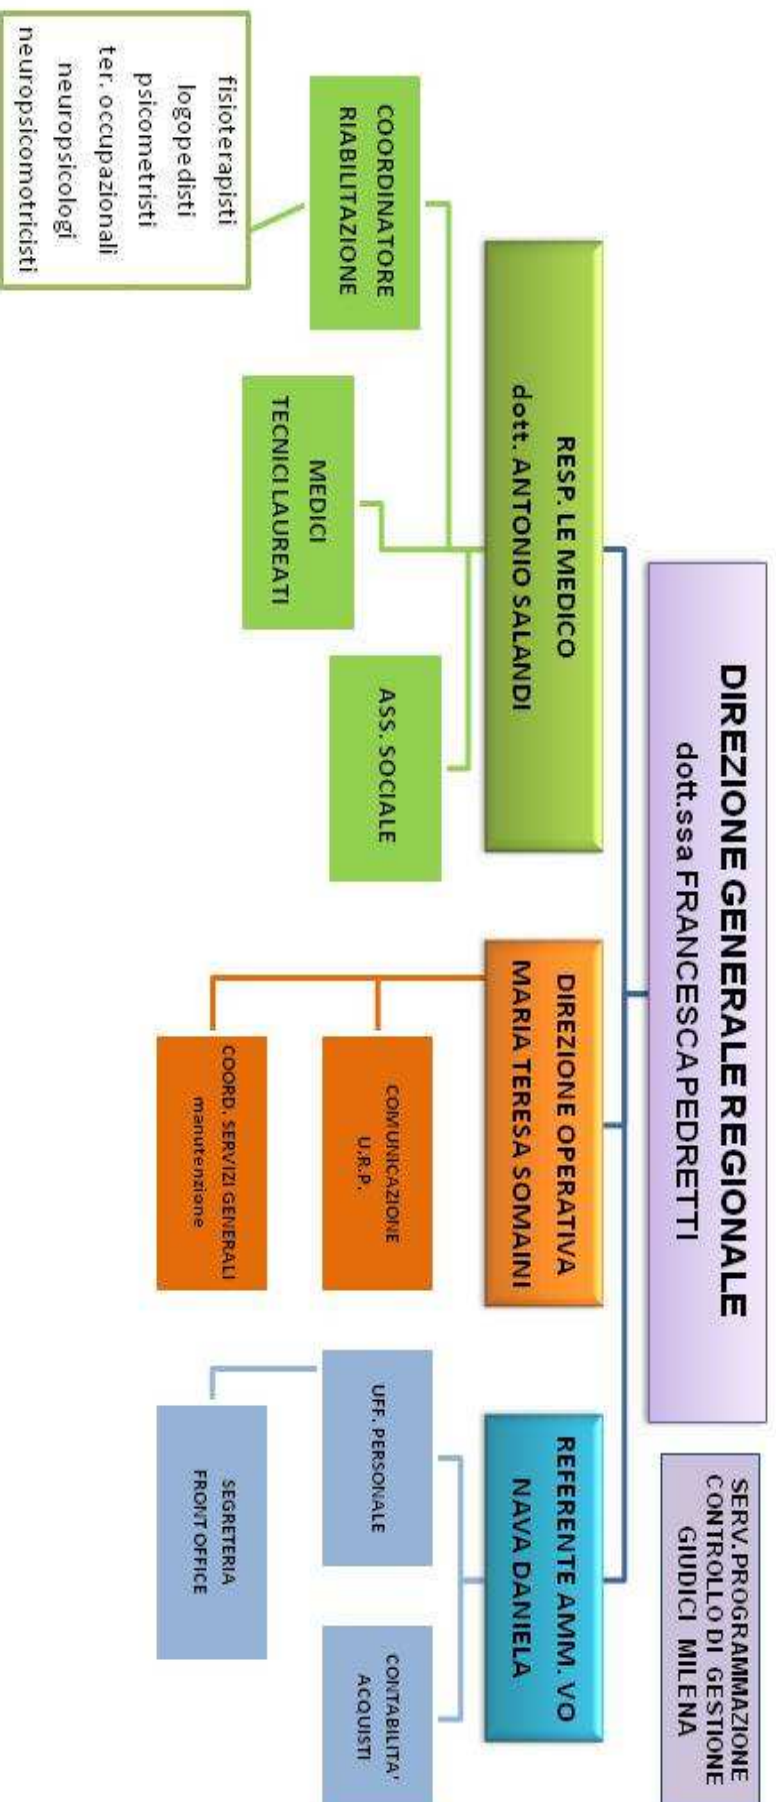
DIREZIONE GENERALE REGIONALE
dott.ssa FRANCESCAPEDRETTI

SERV.PROGRAMMAZIONE
CONTROLLO DI GESTIONE
GIUDICI MILENA

RESP. LE MEDICO
dott. ANTONIO SALANDI

COORDINATORE
RIABILITAZIONE

fisioterapisti
logopedisti
psicometristi
ter. occupazionali
neuropsicologi
neuropsicomotricisti

MEDICI
TECNICI LAUREATI

ASS. SOCIALE

DIREZIONE OPERATIVA
MARIA TERESA SOMAINI

COMUNICAZIONE
U.R.P.

COORD. SERVIZI GENERALI
manutenzione

REFERENTE AMM. VO
NAVA DANIELA

UFF. PERSONALE

SEGRETERIA
FRONT OFFICE

CONTABILITA'
ACQUISTI